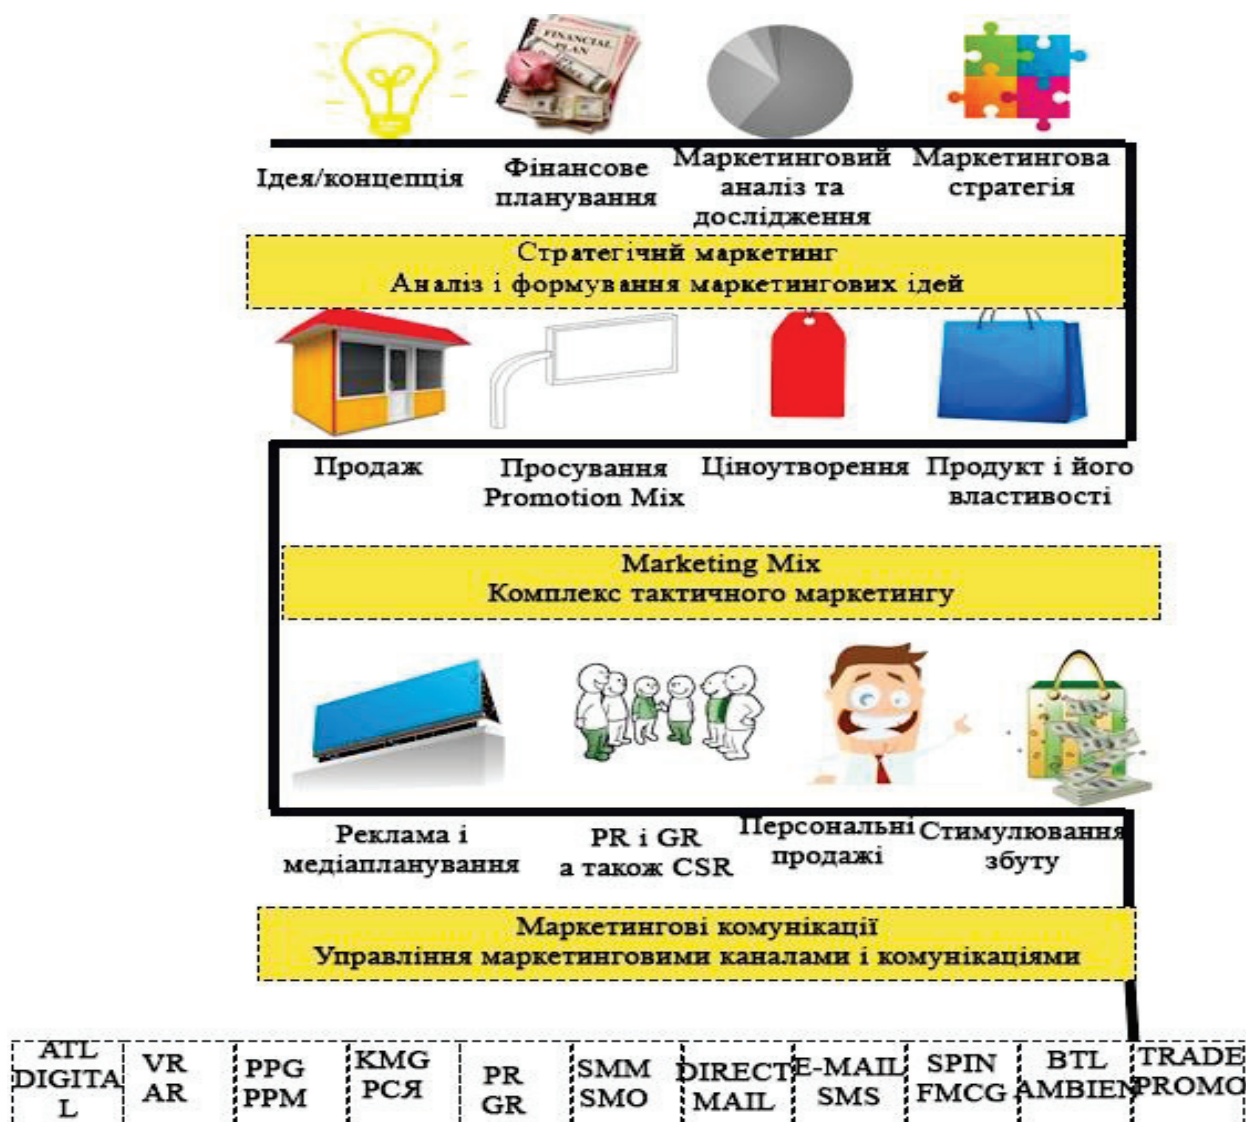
FINANCIAL PLAN

Ідея/концепція

Фінансове планування

Маркетинговий аналіз та дослідження

Маркетингова стратегія

Стратегічний маркетинг
Аналіз і формування маркетингових ідей

Продаж

Просування Promotion Mix

Ціноутворення

Продукт і його властивості

Marketing Mix
Комплекс тактичного маркетингу

Реклама і медіапланування

PR і GR а також CSR

Персональні продажі

Стимулювання збуту

Маркетингові комунікації
Управління маркетинговими каналами і комунікаціями

| ATL DIGITAL | VR AR | PPG PPM | KMG PCЯ | PR GR | SMM SMO | DIRECT MAIL | E-MAIL SMS | SPIN FMCG | BTL AMBIEN | TRADE PROMO |
|---|---|---|---|---|---|---|---|---|---|---|